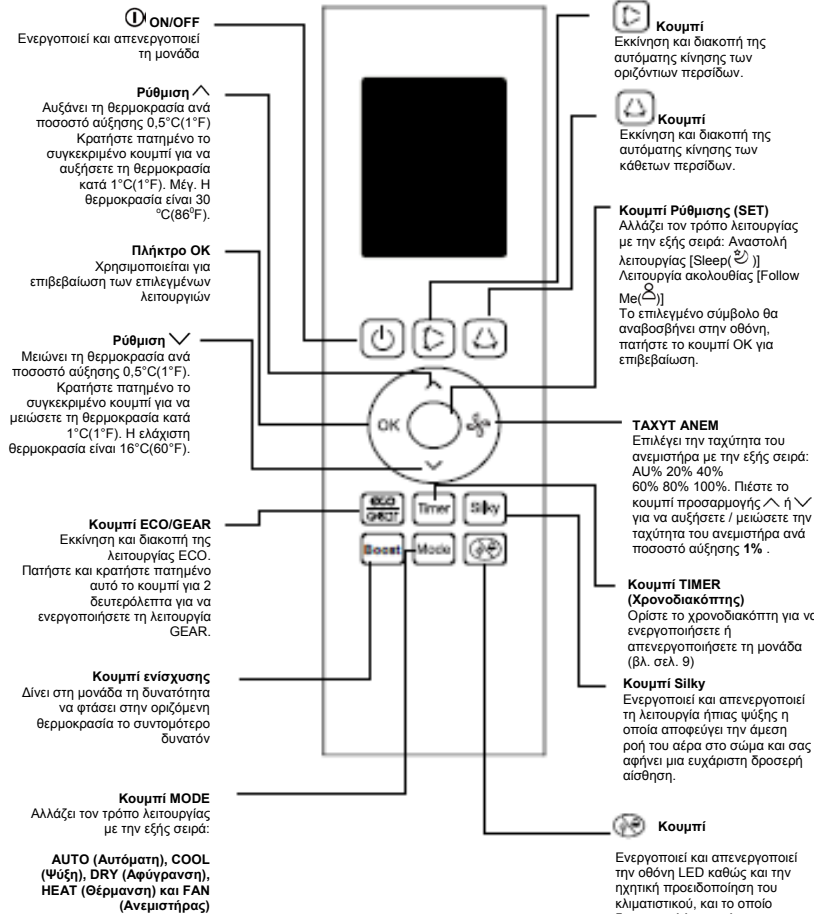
ON/OFF
Ενεργοποιεί και απενεργοποιεί τη μονάδα

Ρύθμιση ∧
Αυξάνει τη θερμοκρασία ανά ποσοστό αύξησης 0,5°C(1°F) Κρατήστε πατημένο το συγκεκριμένο κουμπί για να αυξήσετε τη θερμοκρασία κατά 1°C(1°F). Μέγ. Η θερμοκρασία είναι 30 °C(86°F).

Πλήκτρο ΟΚ
Χρησιμοποιείται για επιβεβαίωση των επιλεγμένων λειτουργιών

Ρύθμιση ∨
Μειώνει τη θερμοκρασία ανά ποσοστό αύξησης 0,5°C(1°F). Κρατήστε πατημένο το συγκεκριμένο κουμπί για να μειώσετε τη θερμοκρασία κατά 1°C(1°F). Η ελάχιστη θερμοκρασία είναι 16°C(60°F).

Κουμπί ECO/GEAR
Εκκίνηση και διακοπή της λειτουργίας ECO. Πατήστε και κρατήστε πατημένο αυτό το κουμπί για 2 δευτερόλεπτα για να ενεργοποιήσετε τη λειτουργία GEAR.

Κουμπί ενίσχυσης
Δίνει στη μονάδα τη δυνατότητα να φτάσει στην οριζόμενη θερμοκρασία το συντομότερο δυνατόν

Κουμπί MODE
Αλλάζει τον τρόπο λειτουργίας με την εξής σειρά:

AUTO (Αυτόματη), COOL (Ψύξη), DRY (Αφύγρανση), HEAT (Θέρμανση) και FAN (Ανεμιστήρας)

OK
eco gear
Timer
Silky
Boost
Mode

Κουμπί
Εκκίνηση και διακοπή της αυτόματης κίνησης των οριζόντιων περσίδων.

Κουμπί
Εκκίνηση και διακοπή της αυτόματης κίνησης των κάθετων περσίδων.

Κουμπί Ρύθμισης (SET)
Αλλάζει τον τρόπο λειτουργίας με την εξής σειρά: Αναστολή λειτουργίας [Sleep( )] Λειτουργία ακολουθίας [Follow Me( )]
Το επιλεγμένο σύμβολο θα αναβοσβήνει στην οθόνη, πατήστε το κουμπί ΟΚ για επιβεβαίωση.

ΤΑΧΥΤ ΑΝΕΜ
Επιλέγει την ταχύτητα του ανεμιστήρα με την εξής σειρά: AU% 20% 40% 60% 80% 100%. Πιέστε το κουμπί προσαρμογής ∧ ή ∨ για να αυξήσετε / μειώσετε την ταχύτητα του ανεμιστήρα ανά ποσοστό αύξησης 1% .

Κουμπί TIMER (Χρονοδιακόπτης)
Ορίστε το χρονοδιακόπτη για να ενεργοποιήσετε ή απενεργοποιήσετε τη μονάδα (βλ. σελ. 9)

Κουμπί Silky
Ενεργοποιεί και απενεργοποιεί τη λειτουργία ήπιας ψύξης η οποία αποφεύγει την άμεση ροή του αέρα στο σώμα και σας αφήνει μια ευχάριστη δροσερή αίσθηση.

Κουμπί
Ενεργοποιεί και απενεργοποιεί την οθόνη LED καθώς και την ηχητική προειδοποίηση του κλιματιστικού, και το οποίο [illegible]